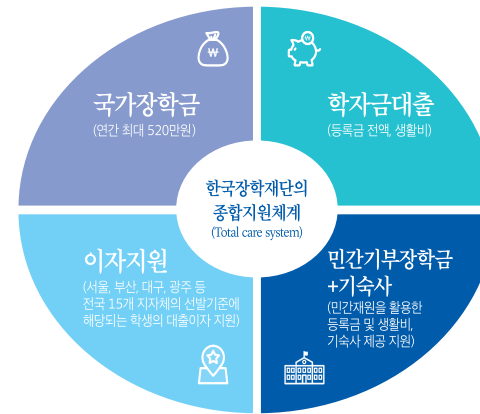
국가장학금
(연간 최대 520만원)

학자금대출
(등록금 전액, 생활비)

한국장학재단의
종합지원체계
(Total care system)

이자지원
(서울, 부산, 대구, 광주 등 전국 15개 지자체의 선발기준에 해당되는 학생의 대출이자 지원)

민간기부장학금
+기숙사
(민간재원을 활용한 등록금 및 생활비, 기숙사 제공 지원)